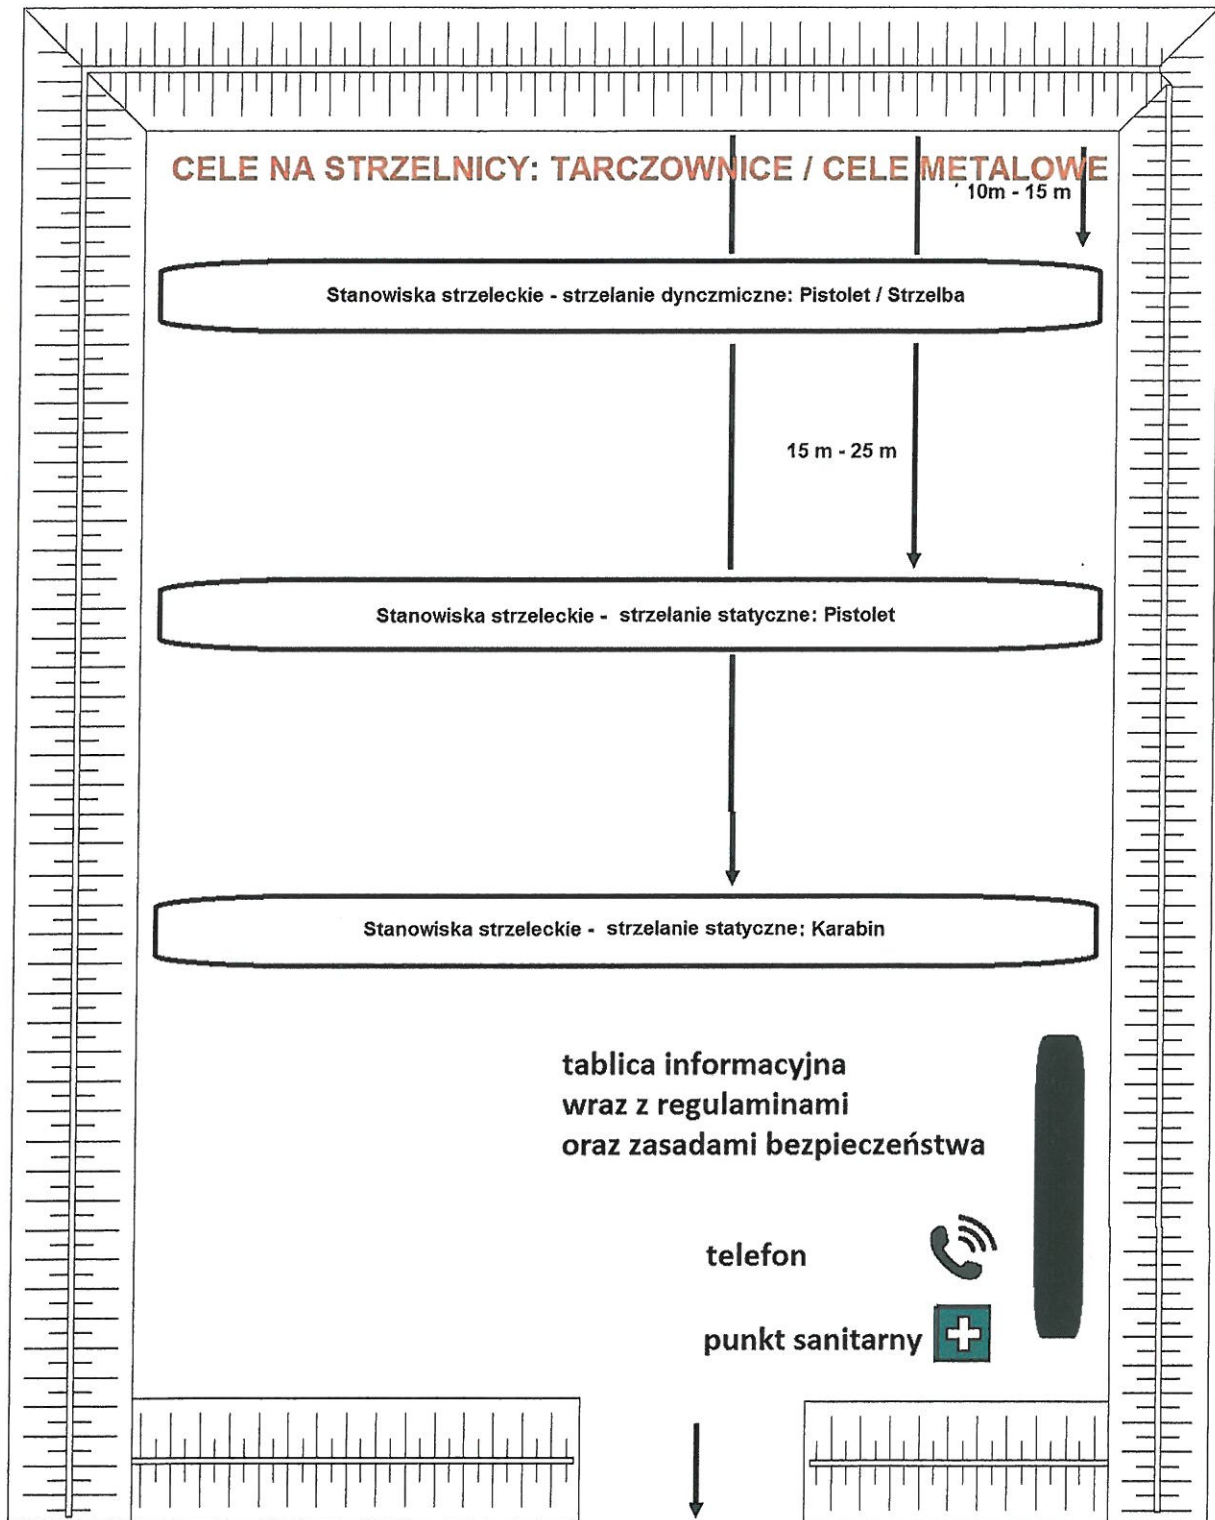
CELE NA STRZELNICY: TARCZOWNICE / CELE METALOWE

10m - 15 m

Stanowiska strzeleckie - strzelanie dynczmiczne: Pistolet / Strzelba

15 m - 25 m

Stanowiska strzeleckie - strzelanie statyczne: Pistolet

Stanowiska strzeleckie - strzelanie statyczne: Karabin

tablica informacyjna wraz z regulaminami oraz zasadami bezpieczeństwa

telefon

punkt sanitarny